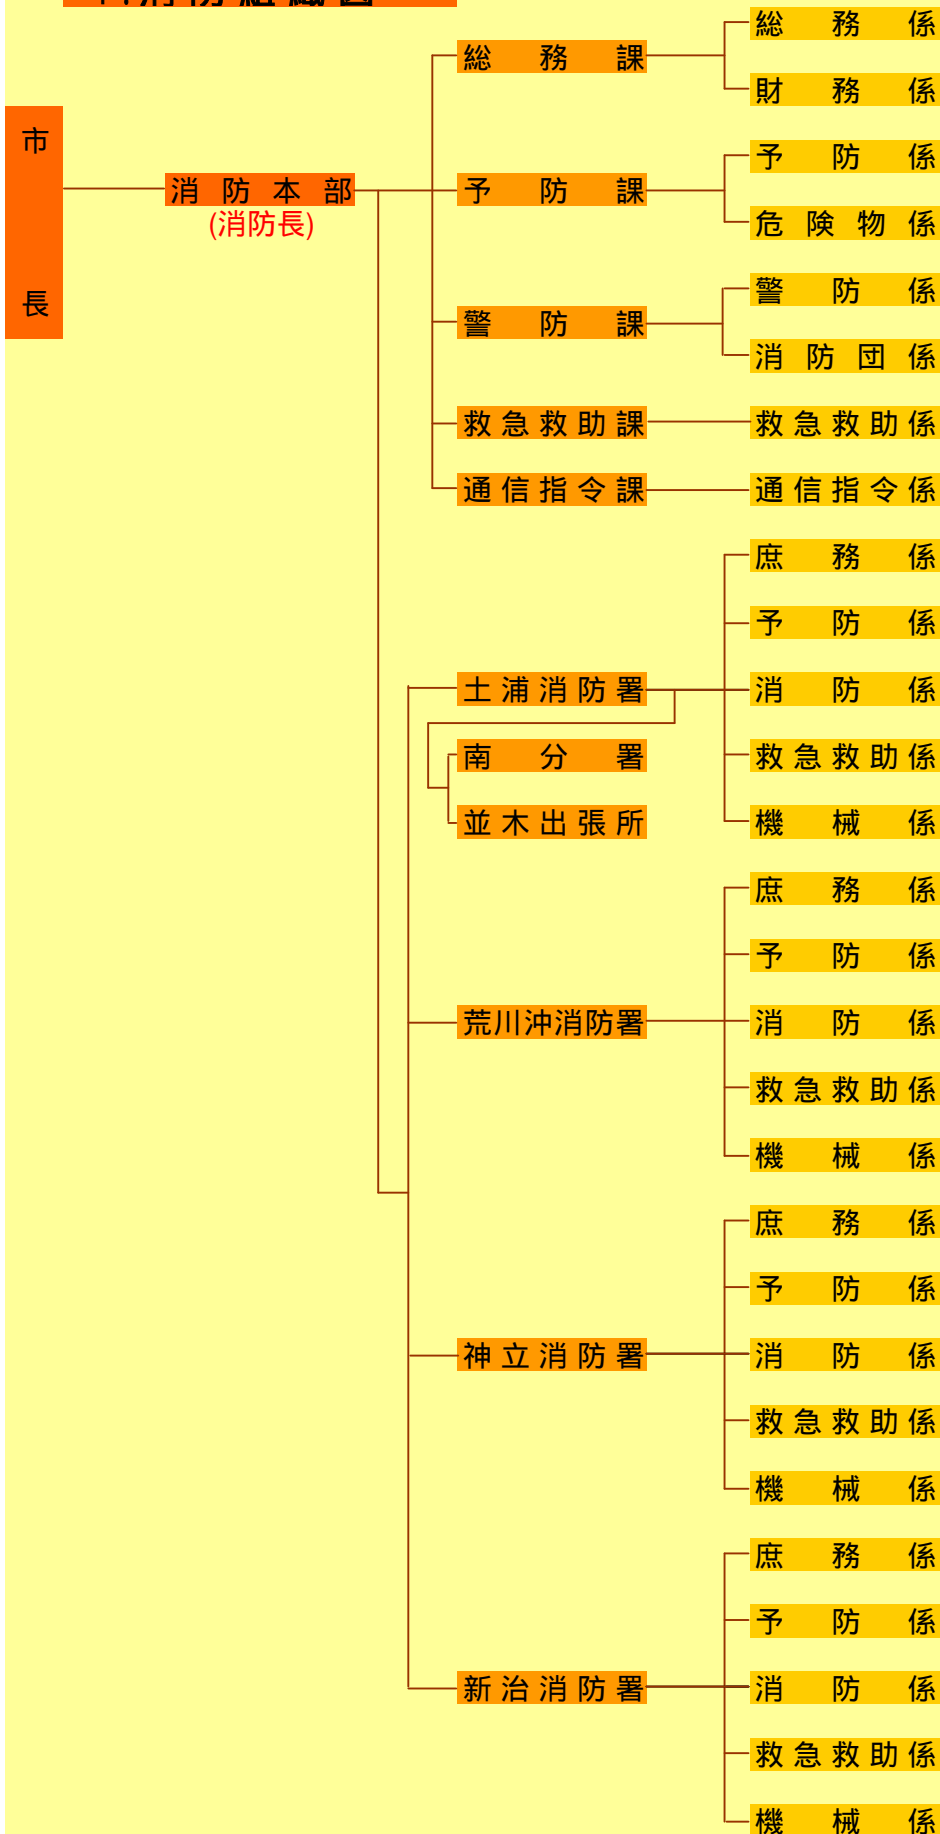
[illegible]

市長

消防本部
(消防長)

総務課
総務係
財務係

予防課
予防係
危険物係

警防課
警防係
消防団係

救急救助課
救急救助係

通信指令課
通信指令係

土浦消防署
南分署
並木出張所
庶務係
予防係
消防係
救急救助係
機械係

荒川沖消防署
庶務係
予防係
消防係
救急救助係
機械係

神立消防署
庶務係
予防係
消防係
救急救助係
機械係

新治消防署
庶務係
予防係
消防係
救急救助係
機械係